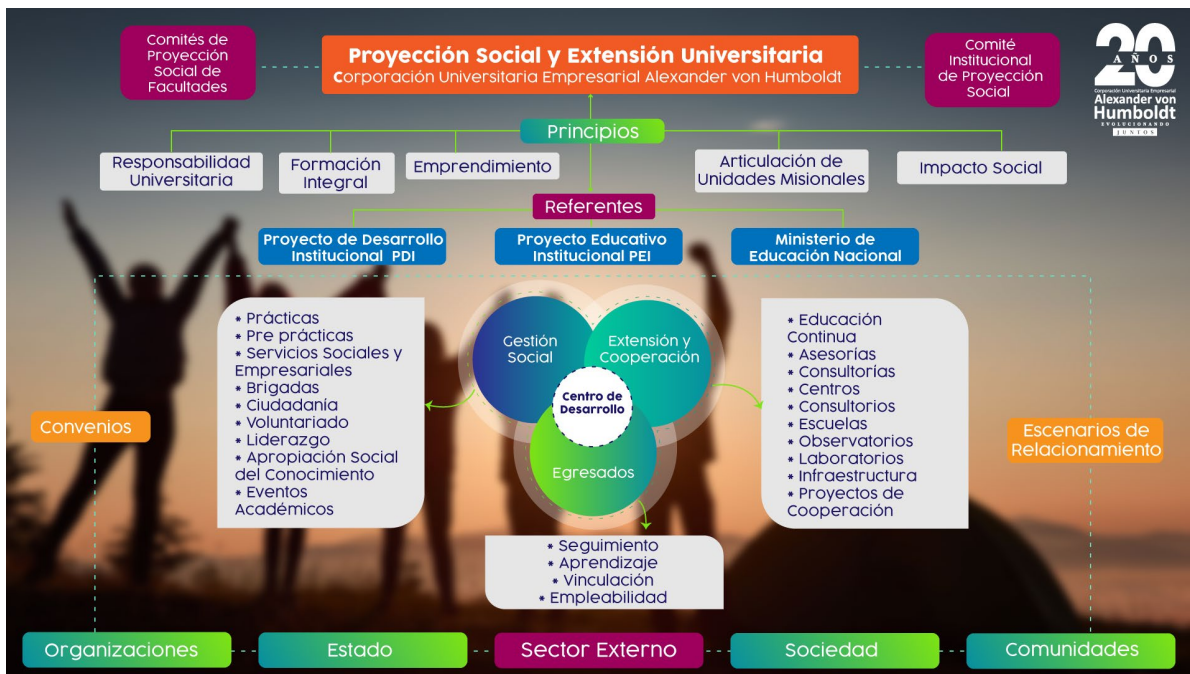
Comités de Proyección Social de Facultades

Proyección Social y Extensión Universitaria
Corporación Universitaria Empresarial Alexander von Humboldt

Comité Institucional de Proyección Social

20 AÑOS
Corporación Universitaria Empresarial
Alexander von Humboldt
EVOLUCIONANDO JUNTOS

Principios

Responsabilidad Universitaria

Formación Integral

Emprendimiento

Articulación de Unidades Misionales

Impacto Social

Referentes

Proyecto de Desarrollo Institucional PDI

Proyecto Educativo Institucional PEI

Ministerio de Educación Nacional

• Prácticas
• Pre prácticas
• Servicios Sociales y Empresariales
• Brigadas
• Ciudadanía
• Voluntariado
• Liderazgo
• Apropiación Social del Conocimiento
• Eventos Académicos

Gestión Social

Extensión y Cooperación

Centro de Desarrollo

Egresados

• Educación Continua
• Asesorías
• Consultorías
• Centros
• Consultorios
• Escuelas
• Observatorios
• Laboratorios
• Infraestructura
• Proyectos de Cooperación

Convenios

Escenarios de Relacionamiento

• Seguimiento
• Aprendizaje
• Vinculación
• Empleabilidad

Organizaciones

Estado

Sector Externo

Sociedad

Comunidades